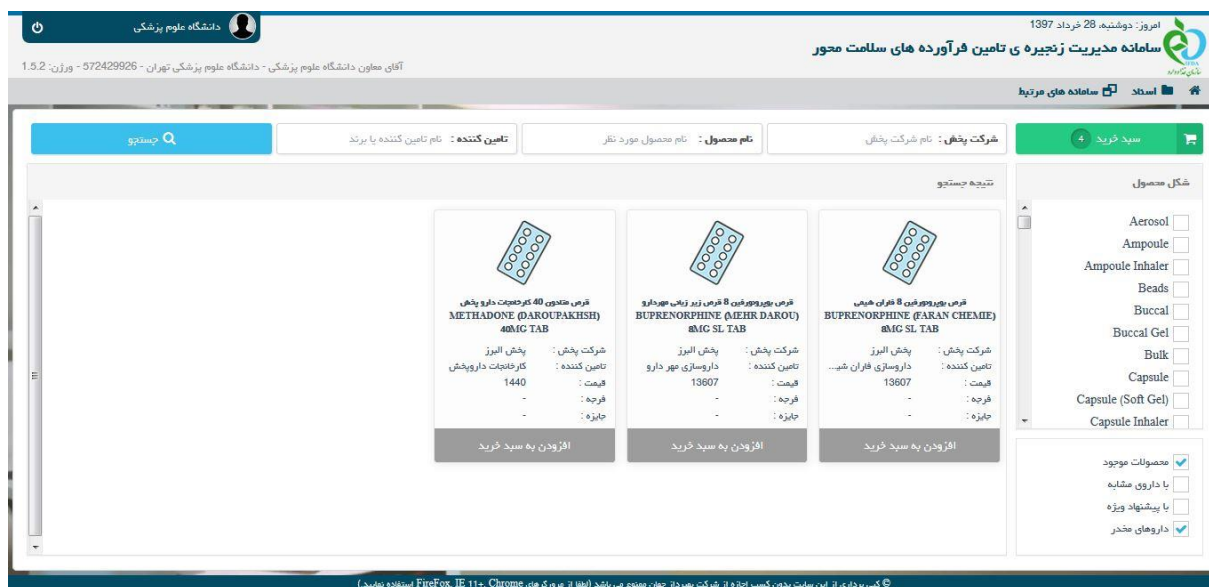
امروز: دوشنبه، 28 خرداد 1397
سامانه مدیریت زنجیره ی تامین فرآورده های سلامت محور

دانشگاه علوم پزشکی

آقای معاون دانشگاه علوم پزشکی - دانشگاه علوم پزشکی تهران - 572429926 - ورژن: 1.5.2

اسناد سامانه های مرتبط

سبد خرید 4
شرکت پخش: نام شرکت پخش
نام محصول: نام محصول مورد نظر
تامین کننده: نام تامین کننده یا برند
جستجو

شکل محصول
Aerosol
Ampoule
Ampoule Inhaler
Beads
Buccal
Buccal Gel
Bulk
Capsule
Capsule (Soft Gel)
Capsule Inhaler

محصولات موجود
با داروی مشابه
با پیشنهاد ویژه
داروهای مخدر

نتیجه جستجو

قرص بوپرنورفین 8 فاران شیمی
BUPRENORPHINE (FARAN CHEMIE) 8MG SL TAB
شرکت پخش : پخش البرز
تامین کننده : داروسازی فاران شی...
قیمت : 13607
فرجه : -
جایزه : -
افزودن به سبد خرید

قرص بوپرنورفین 8 قرص زیر زبانی مهردارو
BUPRENORPHINE (MEHR DAROU) 8MG SL TAB
شرکت پخش : پخش البرز
تامین کننده : داروسازی مهر دارو
قیمت : 13607
فرجه : -
جایزه : -
افزودن به سبد خرید

قرص متادون 40 کارخانجات دارو پخش
METHADONE (DAROUPAKHSH) 40MG TAB
شرکت پخش : پخش البرز
تامین کننده : کارخانجات داروپخش
قیمت : 1440
فرجه : -
جایزه : -
افزودن به سبد خرید

© کپی برداری از این سایت بدون کسب اجازه از شرکت بهرداز جهان ممنوع می باشد (لطفا از مرورگرهای FireFox, IE 11+, Chrome استفاده نمایید)